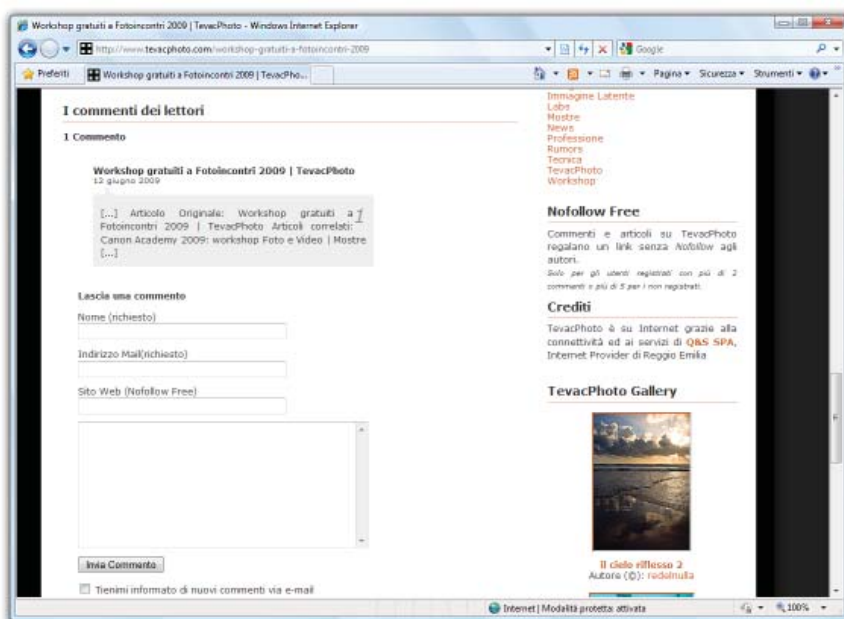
Workshop gratuiti a Fotoincontri 2009 | TevacPhoto - Windows Internet Explorer

http://www.tevacphoto.com/workshop-gratuiti-a-fotoincontri-2009

Google

Preferiti

Workshop gratuiti a Fotoincontri 2009 | TevacPho...

Pagina ▾ Sicurezza ▾ Strumenti ▾

I commenti dei lettori

1 Commento

Workshop gratuiti a Fotoincontri 2009 | TevacPhoto
12 giugno 2009

[...] Articolo Originale: Workshop gratuiti a Fotoincontri 2009 | TevacPhoto Articoli correlati: Canon Academy 2009: workshop Foto e Video | Mostre [...]

Lascia una commento

Nome (richiesto)

Indirizzo Mail(richiesto)

Sito Web (Nofollow Free)

Invia Commento

Tienimi informato di nuovi commenti via e-mail

Immagine Latente
Labs
Mostre
News
Professione
Rumors
Tecnica
TevacPhoto
Workshop

Nofollow Free

Commenti e articoli su TevacPhoto regalano un link senza Nofollow agli autori.
Solo per gli utenti registrati con più di 2 commenti o più di 5 per i non registrati.

Crediti

TevacPhoto è su Internet grazie alla connettività ed ai servizi di Q&S SPA, Internet Provider di Reggio Emilia

TevacPhoto Gallery

Il cielo riflesso 2
Autore (©): redelnulla

Internet | Modalità protetta: attivata

100%